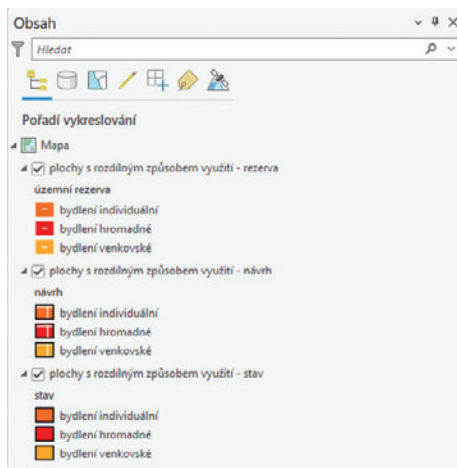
Obsah

Hledat

Pořadí vykreslování

Mapa

plochy s rozdílným způsobem využití - rezerva

územní rezerva

bydlení individuální

bydlení hromadné

bydlení venkovské

plochy s rozdílným způsobem využití - návrh

návrh

bydlení individuální

bydlení hromadné

bydlení venkovské

plochy s rozdílným způsobem využití - stav

stav

bydlení individuální

bydlení hromadné

bydlení venkovské